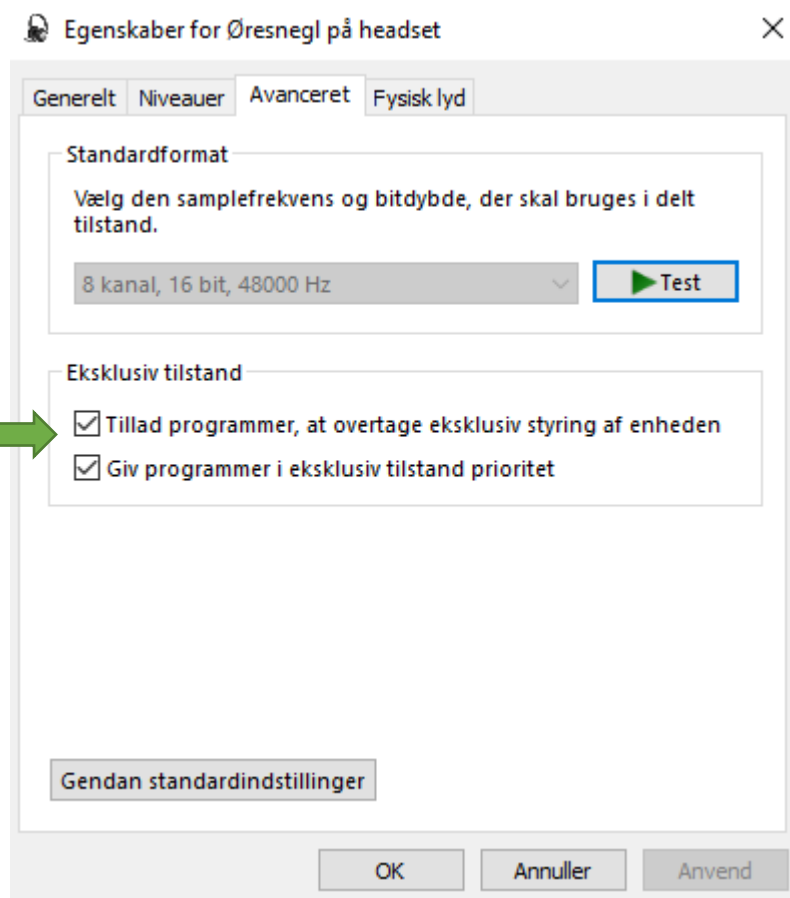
Egenskaber for Øresnegl på headset

×

Generelt Niveauer Avanceret Fysisk lyd

Standardformat

Vælg den samplefrekvens og bitdybde, der skal bruges i delt tilstand.

8 kanal, 16 bit, 48000 Hz

Test

Eksklusiv tilstand

Tillad programmer, at overtage eksklusiv styring af enheden

Giv programmer i eksklusiv tilstand prioritet

Gendan standardindstillinger

OK Annuller Anvend